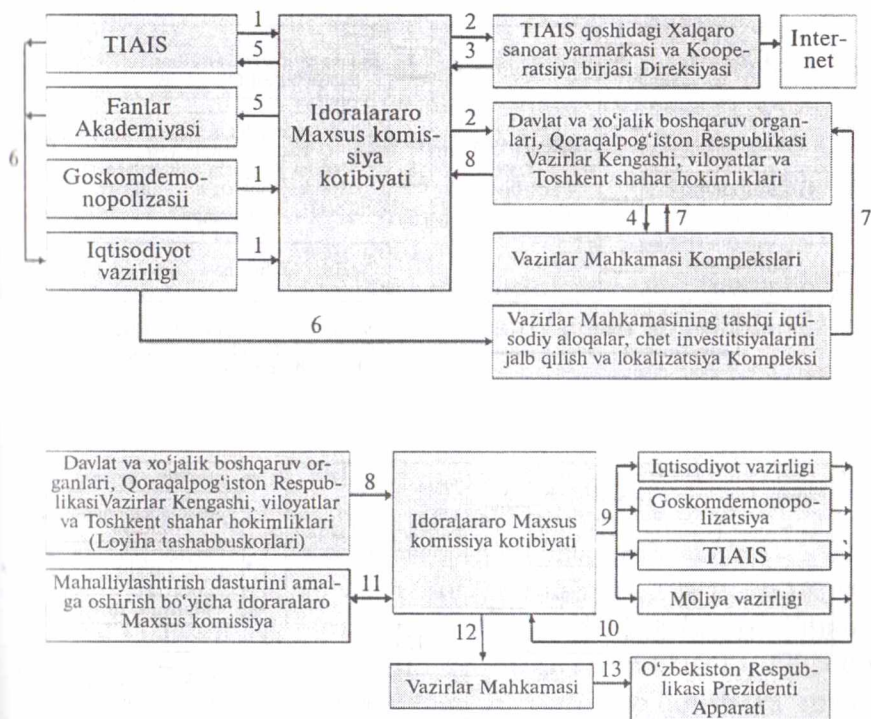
TIAIS

1

5

Fanlar Akademiyasi

5

6

Goskomdemonopolizasii

1

Iqtisodiyot vazirligi

1

Idoralararo Maxsus komissiya kotibiyati

2

3

TIAIS qoshidagi Xalqaro sanoat yarmarkasi va Kooperatsiya birjasi Direksiyasi

Internet

2

8

Davlat va xo'jalik boshqaruv organlari, Qoraqalpog'iston Respublikasi Vazirlar Kengashi, viloyatlar va Toshkent shahar hokimliklari

4

7

7

Vazirlar Mahkamasi Komplekslari

6

Vazirlar Mahkamasining tashqi iqtisodiy aloqalar, chet investitsiyalarini jalb qilish va lokalizatsiya Kompleksi

Davlat va xo'jalik boshqaruv organlari, Qoraqalpog'iston RespublikasiVazirlar Kengashi, viloyatlar va Toshkent shahar hokimliklari (Loyiha tashabbuskorlari)

8

Idoralararo Maxsus komissiya kotibiyati

9

Iqtisodiyot vazirligi

Goskomdemonopolizatsiya

TIAIS

Moliya vazirligi

Mahalliylashtirish dasturini amalga oshirish bo'yicha idoralararo Maxsus komissiya

11

10

12

Vazirlar Mahkamasi

13

O'zbekiston Respublikasi Prezidenti Apparati